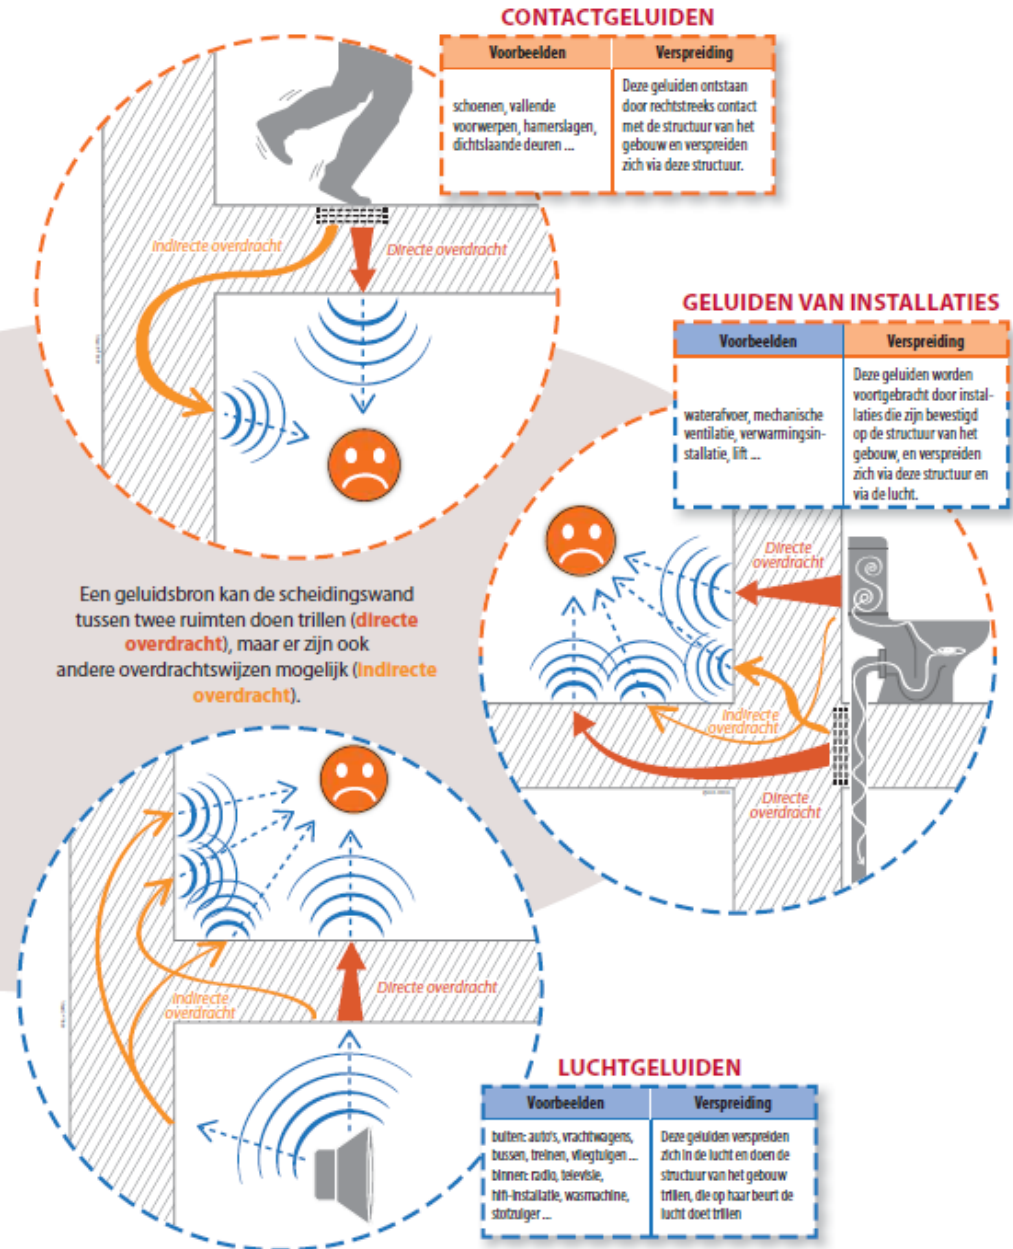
CONTACTGELUIDEN

| Voorbeelden | Verspreiding |
|---|---|
| schoenen, vallende voorwerpen, hamerslagen, dichtslaande deuren ... | Deze geluiden ontstaan door rechtstreeks contact met de structuur van het gebouw en verspreiden zich via deze structuur. |

Indirecte overdracht
Directe overdracht

GELUIDEN VAN INSTALLATIES

| Voorbeelden | Verspreiding |
|---|---|
| waterafvoer, mechanische ventilatie, verwarmingsinstallatie, lift ... | Deze geluiden worden voortgebracht door installaties die zijn bevestigd op de structuur van het gebouw, en verspreiden zich via deze structuur en via de lucht. |

Directe overdracht
Indirecte overdracht
Directe overdracht

Een geluidsbron kan de scheidingswand tussen twee ruimten doen trillen (directe overdracht), maar er zijn ook andere overdrachtswijzen mogelijk (indirecte overdracht).

Indirecte overdracht
Directe overdracht

LUCHTGELUIDEN

| Voorbeelden | Verspreiding |
|---|---|
| buiten: auto's, vrachtwagens, bussen, treinen, vliegtuigen ... binnen: radio, televisie, hifi-installatie, wasmachine, stofzuiger ... | Deze geluiden verspreiden zich in de lucht en doen de structuur van het gebouw trillen, die op haar beurt de lucht doet trillen |